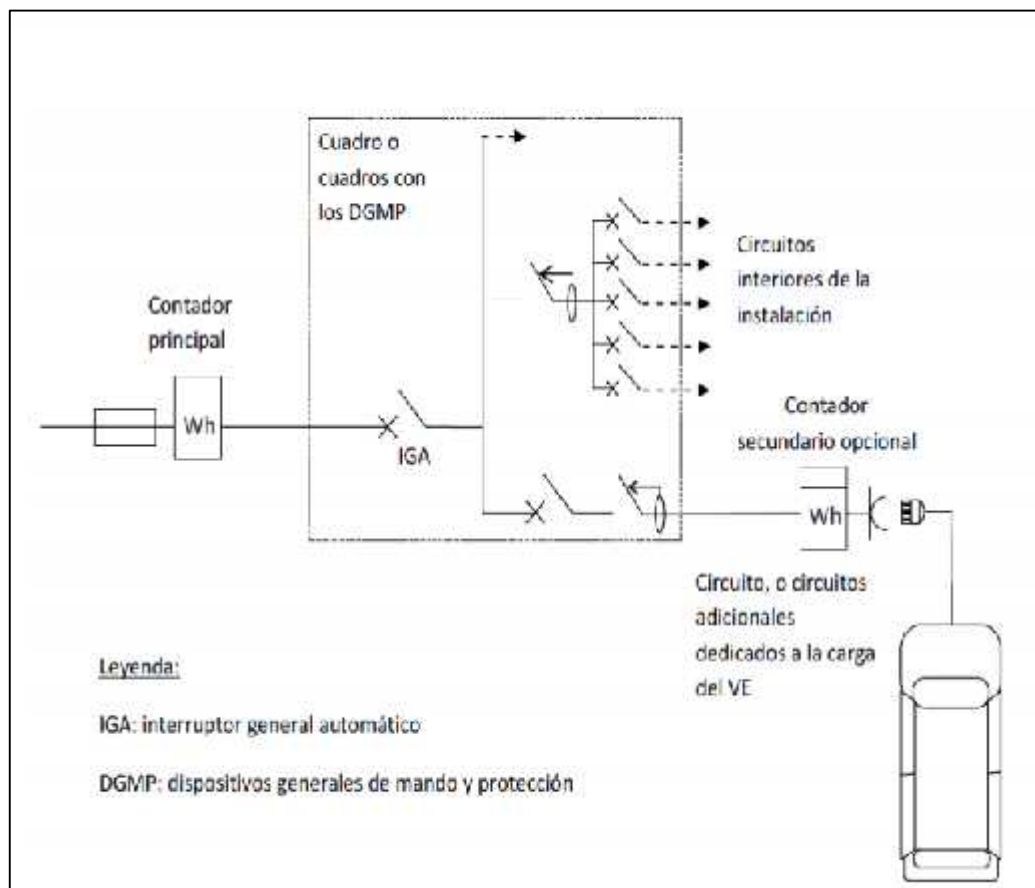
Cuadro o cuadros con los DGMP

Circuitos interiores de la instalación

Contador principal

Wh

IGA

Contador secundario opcional

Wh

Circuito, o circuitos adicionales dedicados a la carga del VE

Leyenda:

IGA: interruptor general automático

DGMP: dispositivos generales de mando y protección